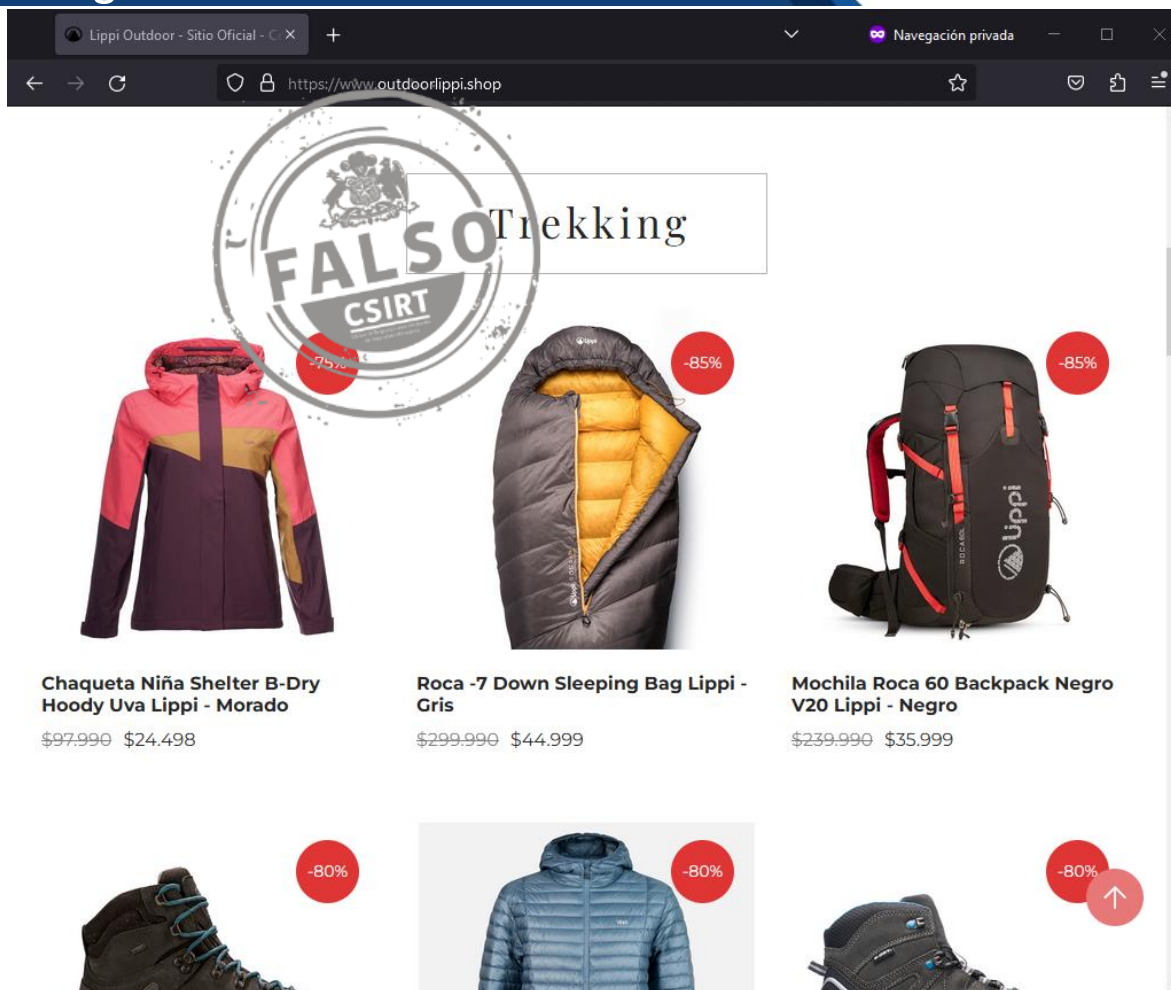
Lippi Outdoor - Sitio Oficial - C
Navegación privada
https://www.outdoorlippi.shop

FALSO
CSIRT

Trekking

-75%
-85%
-85%

Chaqueta Niña Shelter B-Dry Hoody Uva Lippi - Morado
~~$97.990~~ $24.498

Roca -7 Down Sleeping Bag Lippi - Gris
~~$299.990~~ $44.999

Mochila Roca 60 Backpack Negro V20 Lippi - Negro
~~$239.990~~ $35.999

-80%
-80%
-80%